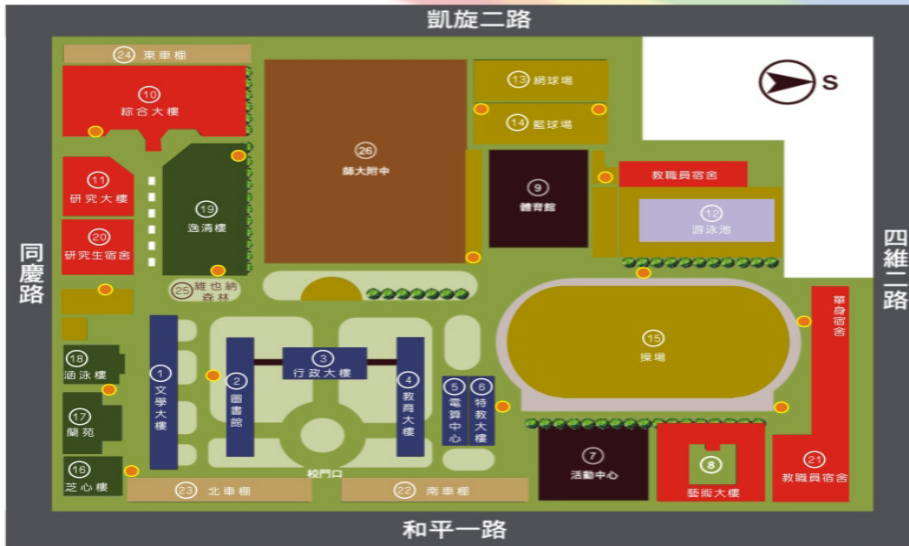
凱旋二路

24 東車棚

10 綜合大樓

26 師大附中

13 網球場

14 籃球場

S

9 體育館

教職員宿舍

12 游泳池

11 研究大樓

20 研究生宿舍

19 逸清樓

25 維也納森林

同慶路

四維二路

單身宿舍

15 操場

18 涵泳樓

17 蘭苑

16 芝心樓

1 文學大樓

2 圖書館

3 行政大樓

4 教育大樓

5 電算中心

6 特教大樓

7 活動中心

8 藝術大樓

21 教職員宿舍

校門口

23 北車棚

22 南車棚

和平一路